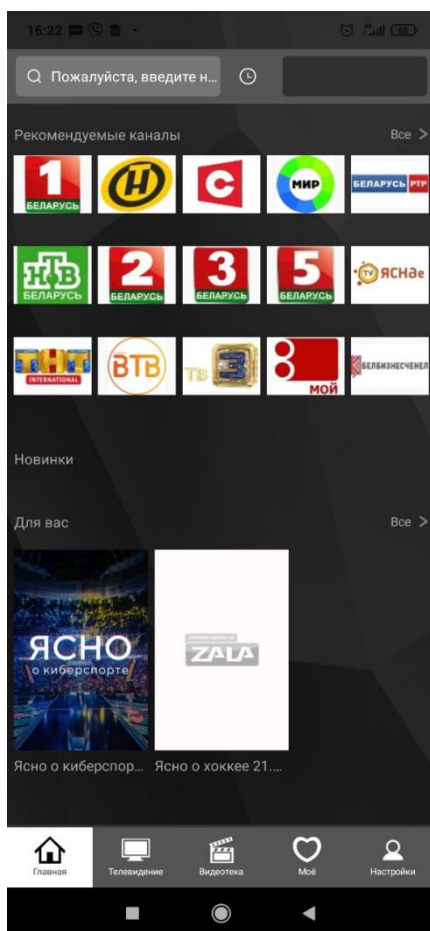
16:22

Пожалуйста, введите н...

Рекомендуемые каналы
Все >

1 БЕЛАРУСЬ
ОНТ
С
МИР
БЕЛАРУСЬ РТР

НТВ БЕЛАРУСЬ
2 БЕЛАРУСЬ
3 БЕЛАРУСЬ
5 БЕЛАРУСЬ
TV ЯСНАе

ТНТ INTERNATIONAL
ВТВ
ТВ 3
8 мой
БЕЛБИЗНЕСЧЕНЕЛ

Новинки

Для вас
Все >

ЯСНО о киберспорте
ZALA

Ясно о киберспор...
Ясно о хоккее 21....

Главная
Телевидение
Видеотека
Моё
Настройки